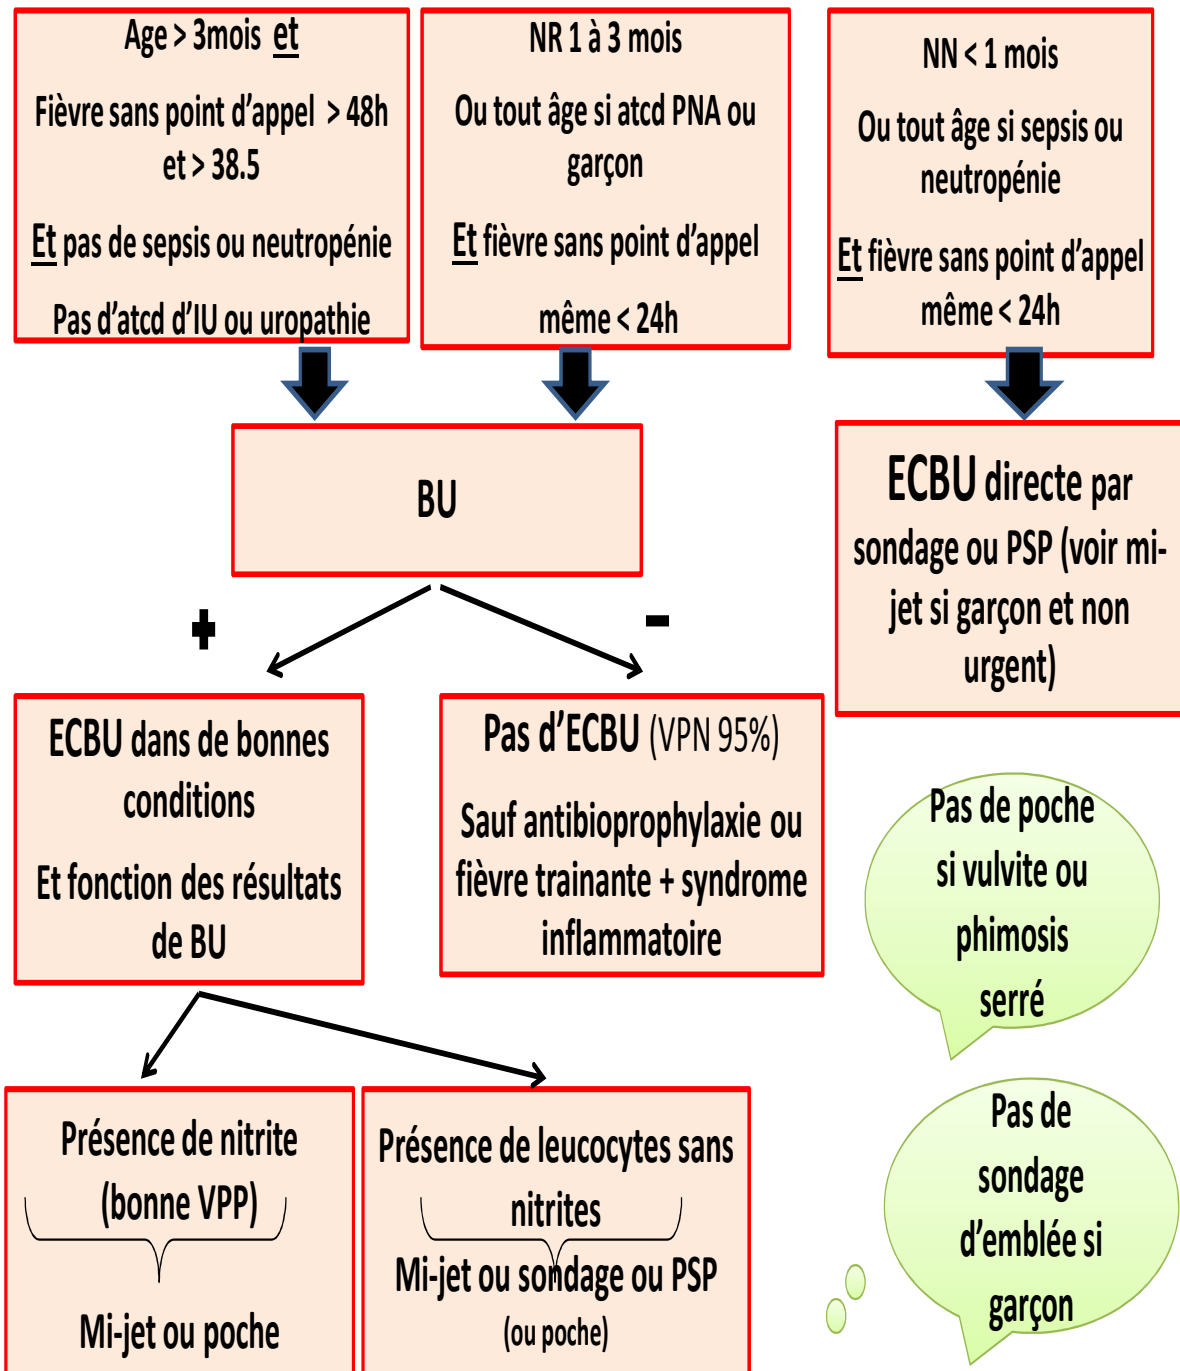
Age > 3mois et

Fièvre sans point d'appel > 48h et > 38.5

Et pas de sepsis ou neutropénie

Pas d'atcd d'IU ou uropathie

NR 1 à 3 mois

Ou tout âge si atcd PNA ou garçon

Et fièvre sans point d'appel

même < 24h

NN < 1 mois

Ou tout âge si sepsis ou neutropénie

Et fièvre sans point d'appel même < 24h

BU

ECBU directe par sondage ou PSP (voir mi-jet si garçon et non urgent)

+

-

ECBU dans de bonnes conditions

Et fonction des résultats de BU

Pas d'ECBU (VPN 95%)

Sauf antibioprophylaxie ou fièvre trainante + syndrome inflammatoire

Pas de poche si vulvite ou phimosis serré

Présence de nitrite (bonne VPP)

Mi-jet ou poche

Présence de leucocytes sans nitrites

Mi-jet ou sondage ou PSP (ou poche)

Pas de sondage d'emblée si garçon